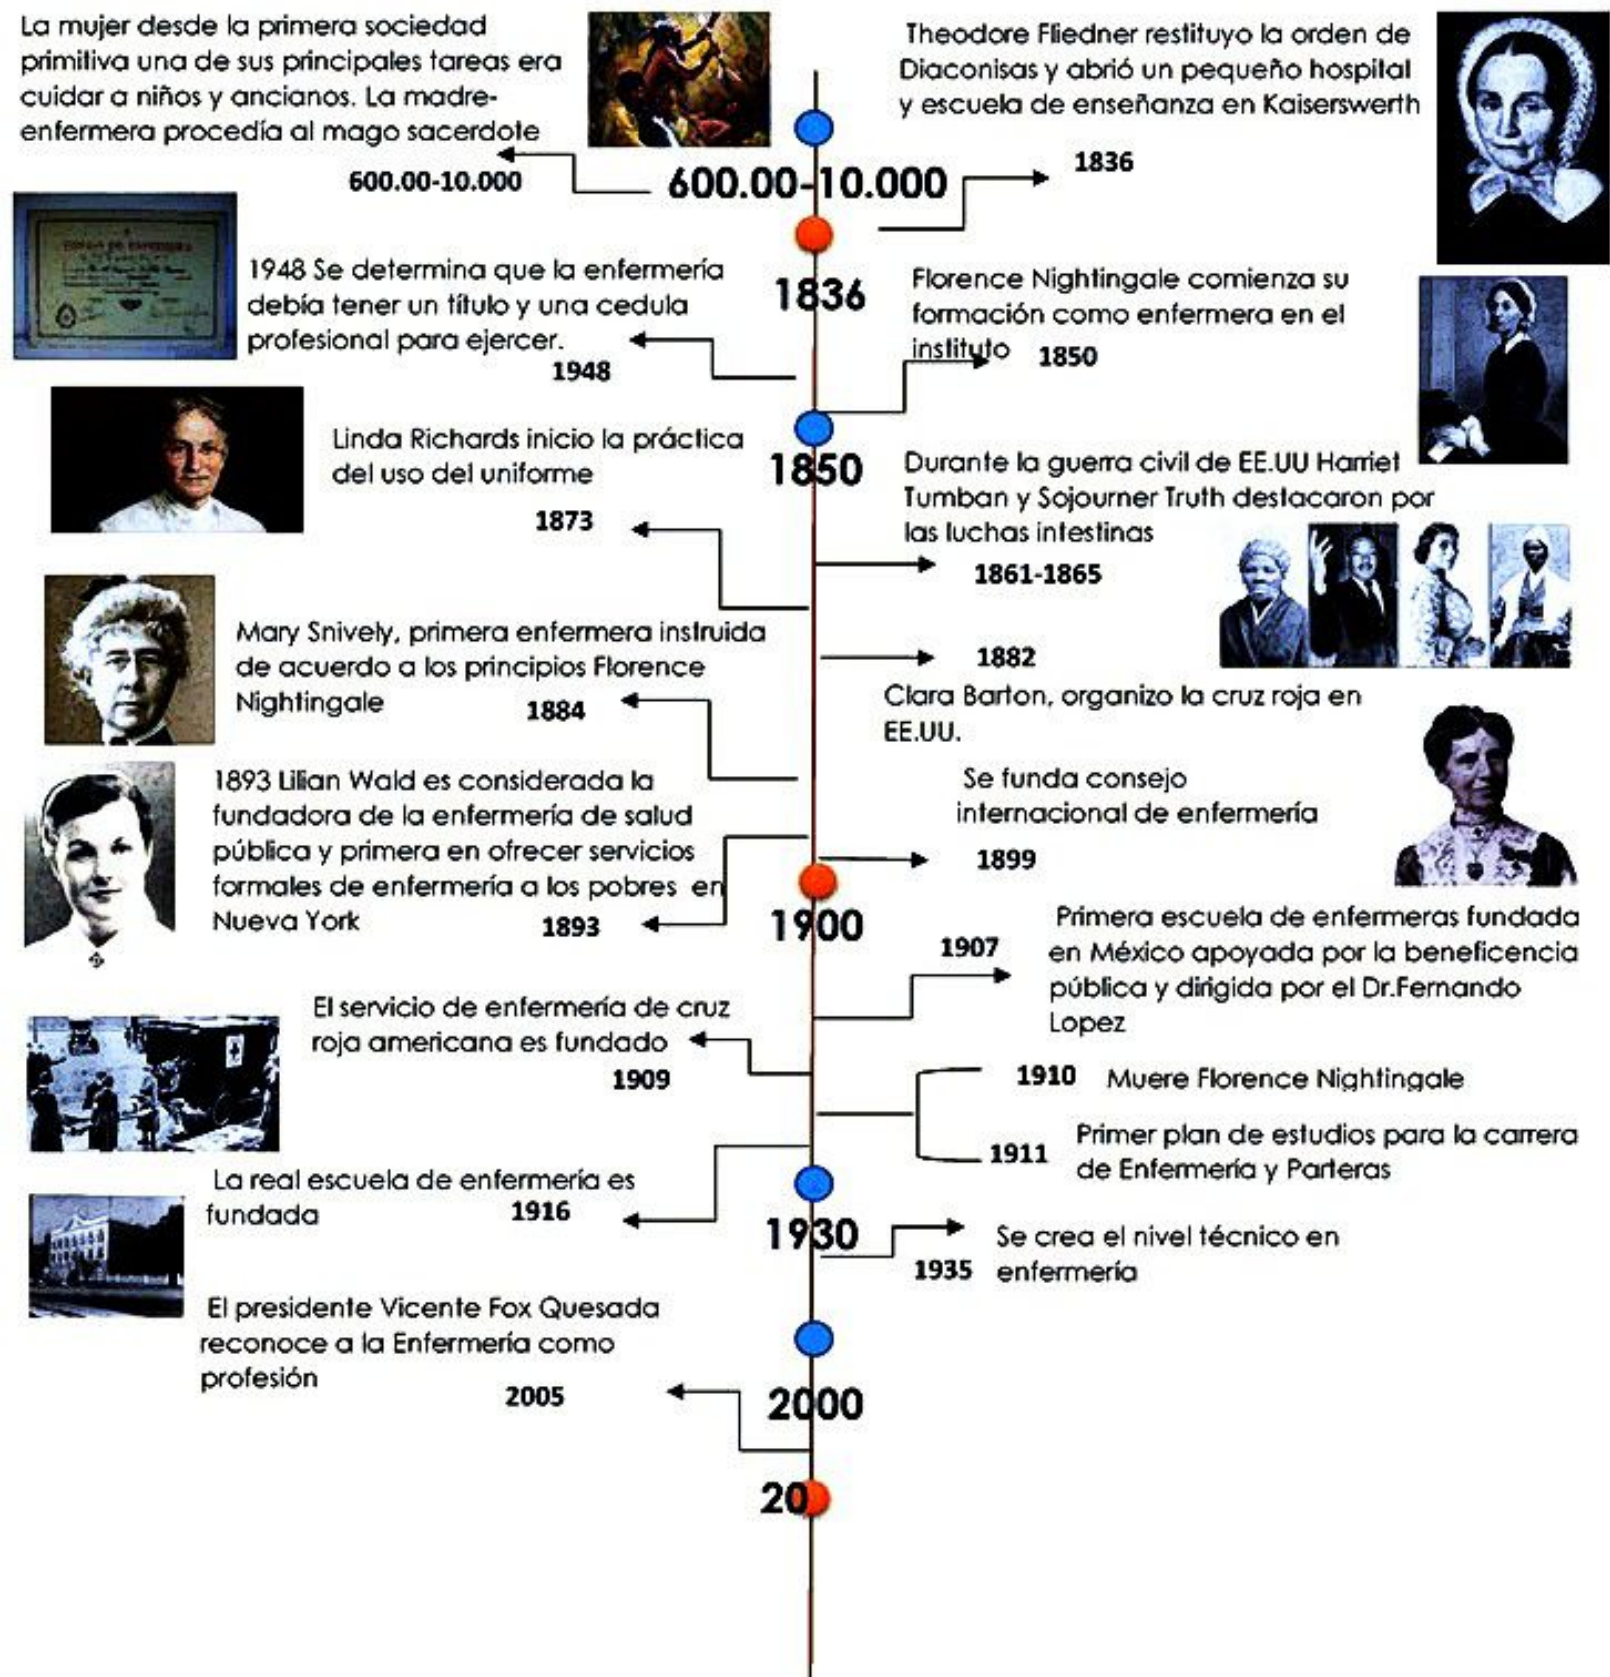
La mujer desde la primera sociedad primitiva una de sus principales tareas era cuidar a niños y ancianos. La madre-enfermera procedía al mago sacerdote

600.00-10.000

600.00-10.000

Theodore Fliedner restituyo la orden de Diaconisas y abrió un pequeño hospital y escuela de enseñanza en Kaiserswerth

1836

1948 Se determina que la enfermería debía tener un título y una cedula profesional para ejercer.

1948

1836

Florence Nightingale comienza su formación como enfermera en el instituto 1850

Linda Richards inicio la práctica del uso del uniforme

1873

1850

Durante la guerra civil de EE.UU Harriet Tumban y Sojourner Truth destacaron por las luchas intestinas

1861-1865

Mary Snively, primera enfermera instruida de acuerdo a los principios Florence Nightingale

1884

1882

Clara Barton, organizo la cruz roja en EE.UU.

1893 Lilian Wald es considerada la fundadora de la enfermería de salud pública y primera en ofrecer servicios formales de enfermería a los pobres en Nueva York

1893

Se funda consejo internacional de enfermería

1899

1900

1907

Primera escuela de enfermeras fundada en México apoyada por la beneficencia pública y dirigida por el Dr.Fernando Lopez

El servicio de enfermería de cruz roja americana es fundado

1909

1910 Muere Florence Nightingale

1911 Primer plan de estudios para la carrera de Enfermería y Parteras

La real escuela de enfermería es fundada

1916

1930

Se crea el nivel técnico en enfermería

1935

El presidente Vicente Fox Quesada reconoce a la Enfermería como profesión

2005

2000

20